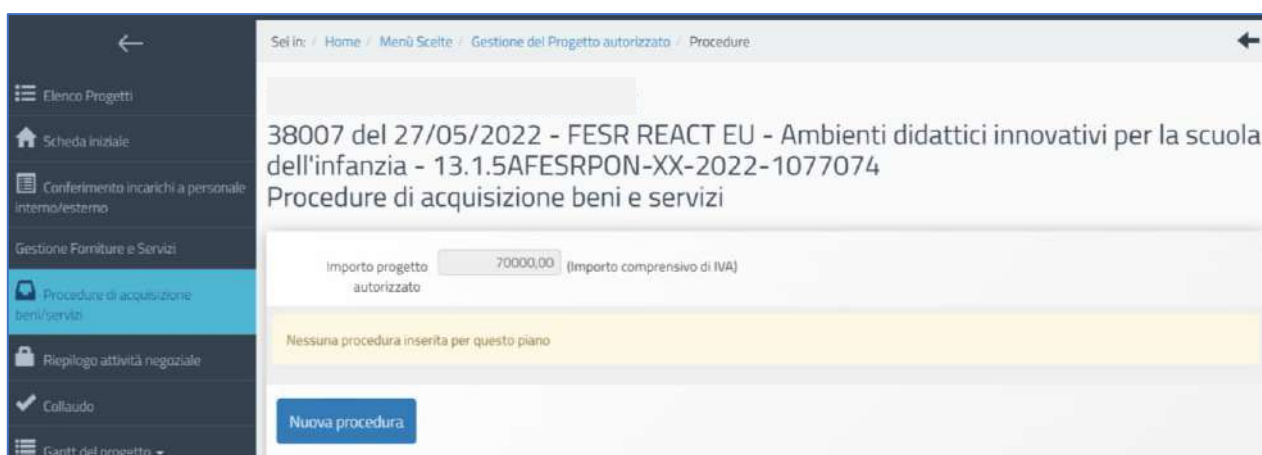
Elenco Progetti

Scheda iniziale

Conferimento incarichi a personale interno/esterno

Gestione Forniture e Servizi

Procedure di acquisizione beni/servizi

Riepilogo attività negoziale

Collaudo

Gantt del progetto

Sei in: / Home / Menù Scelte / Gestione del Progetto autorizzato / Procedure

38007 del 27/05/2022 - FESR REACT EU - Ambienti didattici innovativi per la scuola dell'infanzia - 13.1.5AFESRPON-XX-2022-1077074
Procedure di acquisizione beni e servizi

Importo progetto autorizzato 70000,00 (Importo comprensivo di IVA)

Nessuna procedura inserita per questo piano

Nuova procedura